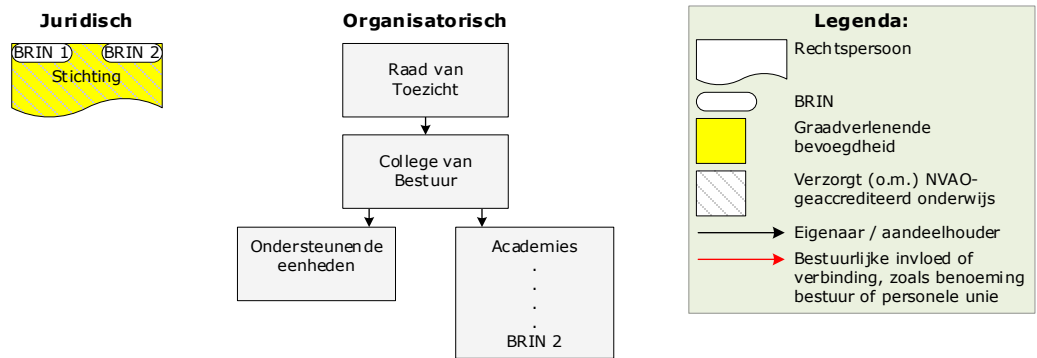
Juridisch

BRIN 1 BRIN 2
Stichting

Organisatorisch

Raad van Toezicht

College van Bestuur

Ondersteunende eenheden

Academies
.
.
.
.
BRIN 2

Legenda:

Rechtspersoon

BRIN

Graadverlenende bevoegdheid

Verzorgt (o.m.) NVAO-geaccrediteerd onderwijs

Eigenaar / aandeelhouder

Bestuurlijke invloed of verbinding, zoals benoeming bestuur of personele unie